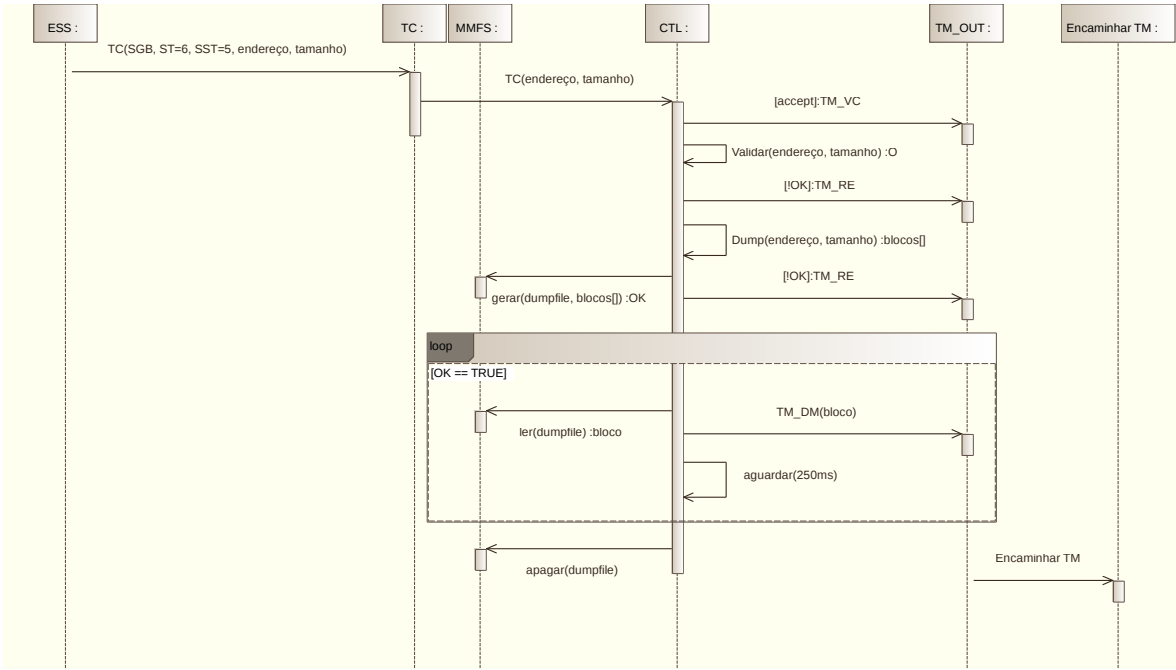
ESS :

TC :

MMFS :

CTL :

TM_OUT :

Encaminhar TM :

TC(SGB, ST=6, SST=5, endereço, tamanho)

TC(endereço, tamanho)

[accept]:TM_VC

Validar(endereço, tamanho) :O

[!OK]:TM_RE

Dump(endereço, tamanho) :blocos[]

[!OK]:TM_RE

gerar(dumpfile, blocos[]) :OK

loop

[OK == TRUE]

TM_DM(bloco)

ler(dumpfile) :bloco

aguardar(250ms)

Encaminhar TM

apagar(dumpfile)